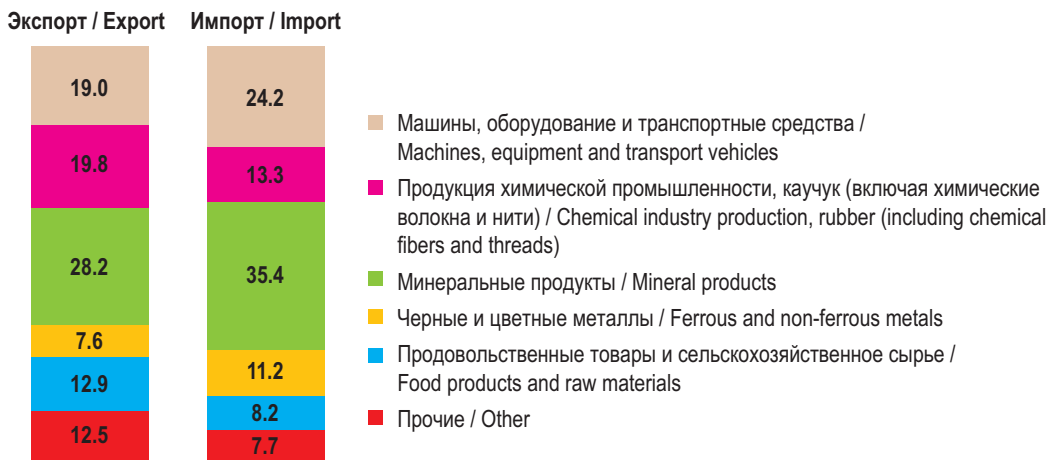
Экспорт / Export

19.0

19.8

28.2

7.6

12.9

12.5

Импорт / Import

24.2

13.3

35.4

11.2

8.2

7.7

Машины, оборудование и транспортные средства / Machines, equipment and transport vehicles

Продукция химической промышленности, каучук (включая химические волокна и нити) / Chemical industry production, rubber (including chemical fibers and threads)

Минеральные продукты / Mineral products

Черные и цветные металлы / Ferrous and non-ferrous metals

Продовольственные товары и сельскохозяйственное сырье / Food products and raw materials

Прочие / Other